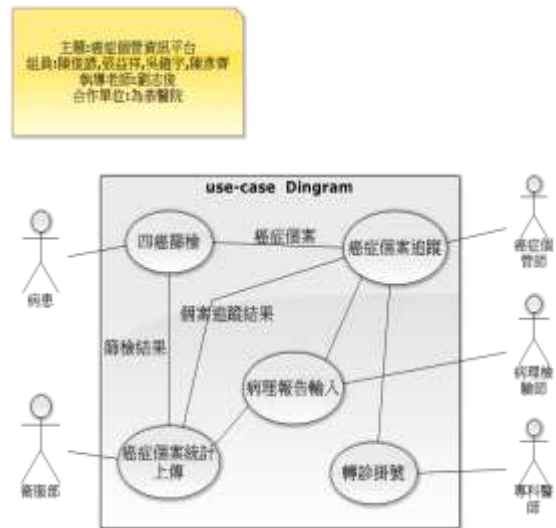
主題:癌症個管資訊平台
組員:陳俊諺,張益祥,吳鎧宇,陳彥齊
指導老師:劉志俊
合作單位:為恭醫院

use-case Dingram

四癌篩檢

癌症個案

癌症個案追蹤

個案追蹤結果

篩檢結果

病理報告輸入

癌症個案統計上傳

轉診掛號

病患

衛服部

癌症個管師

病理檢驗師

專科醫師